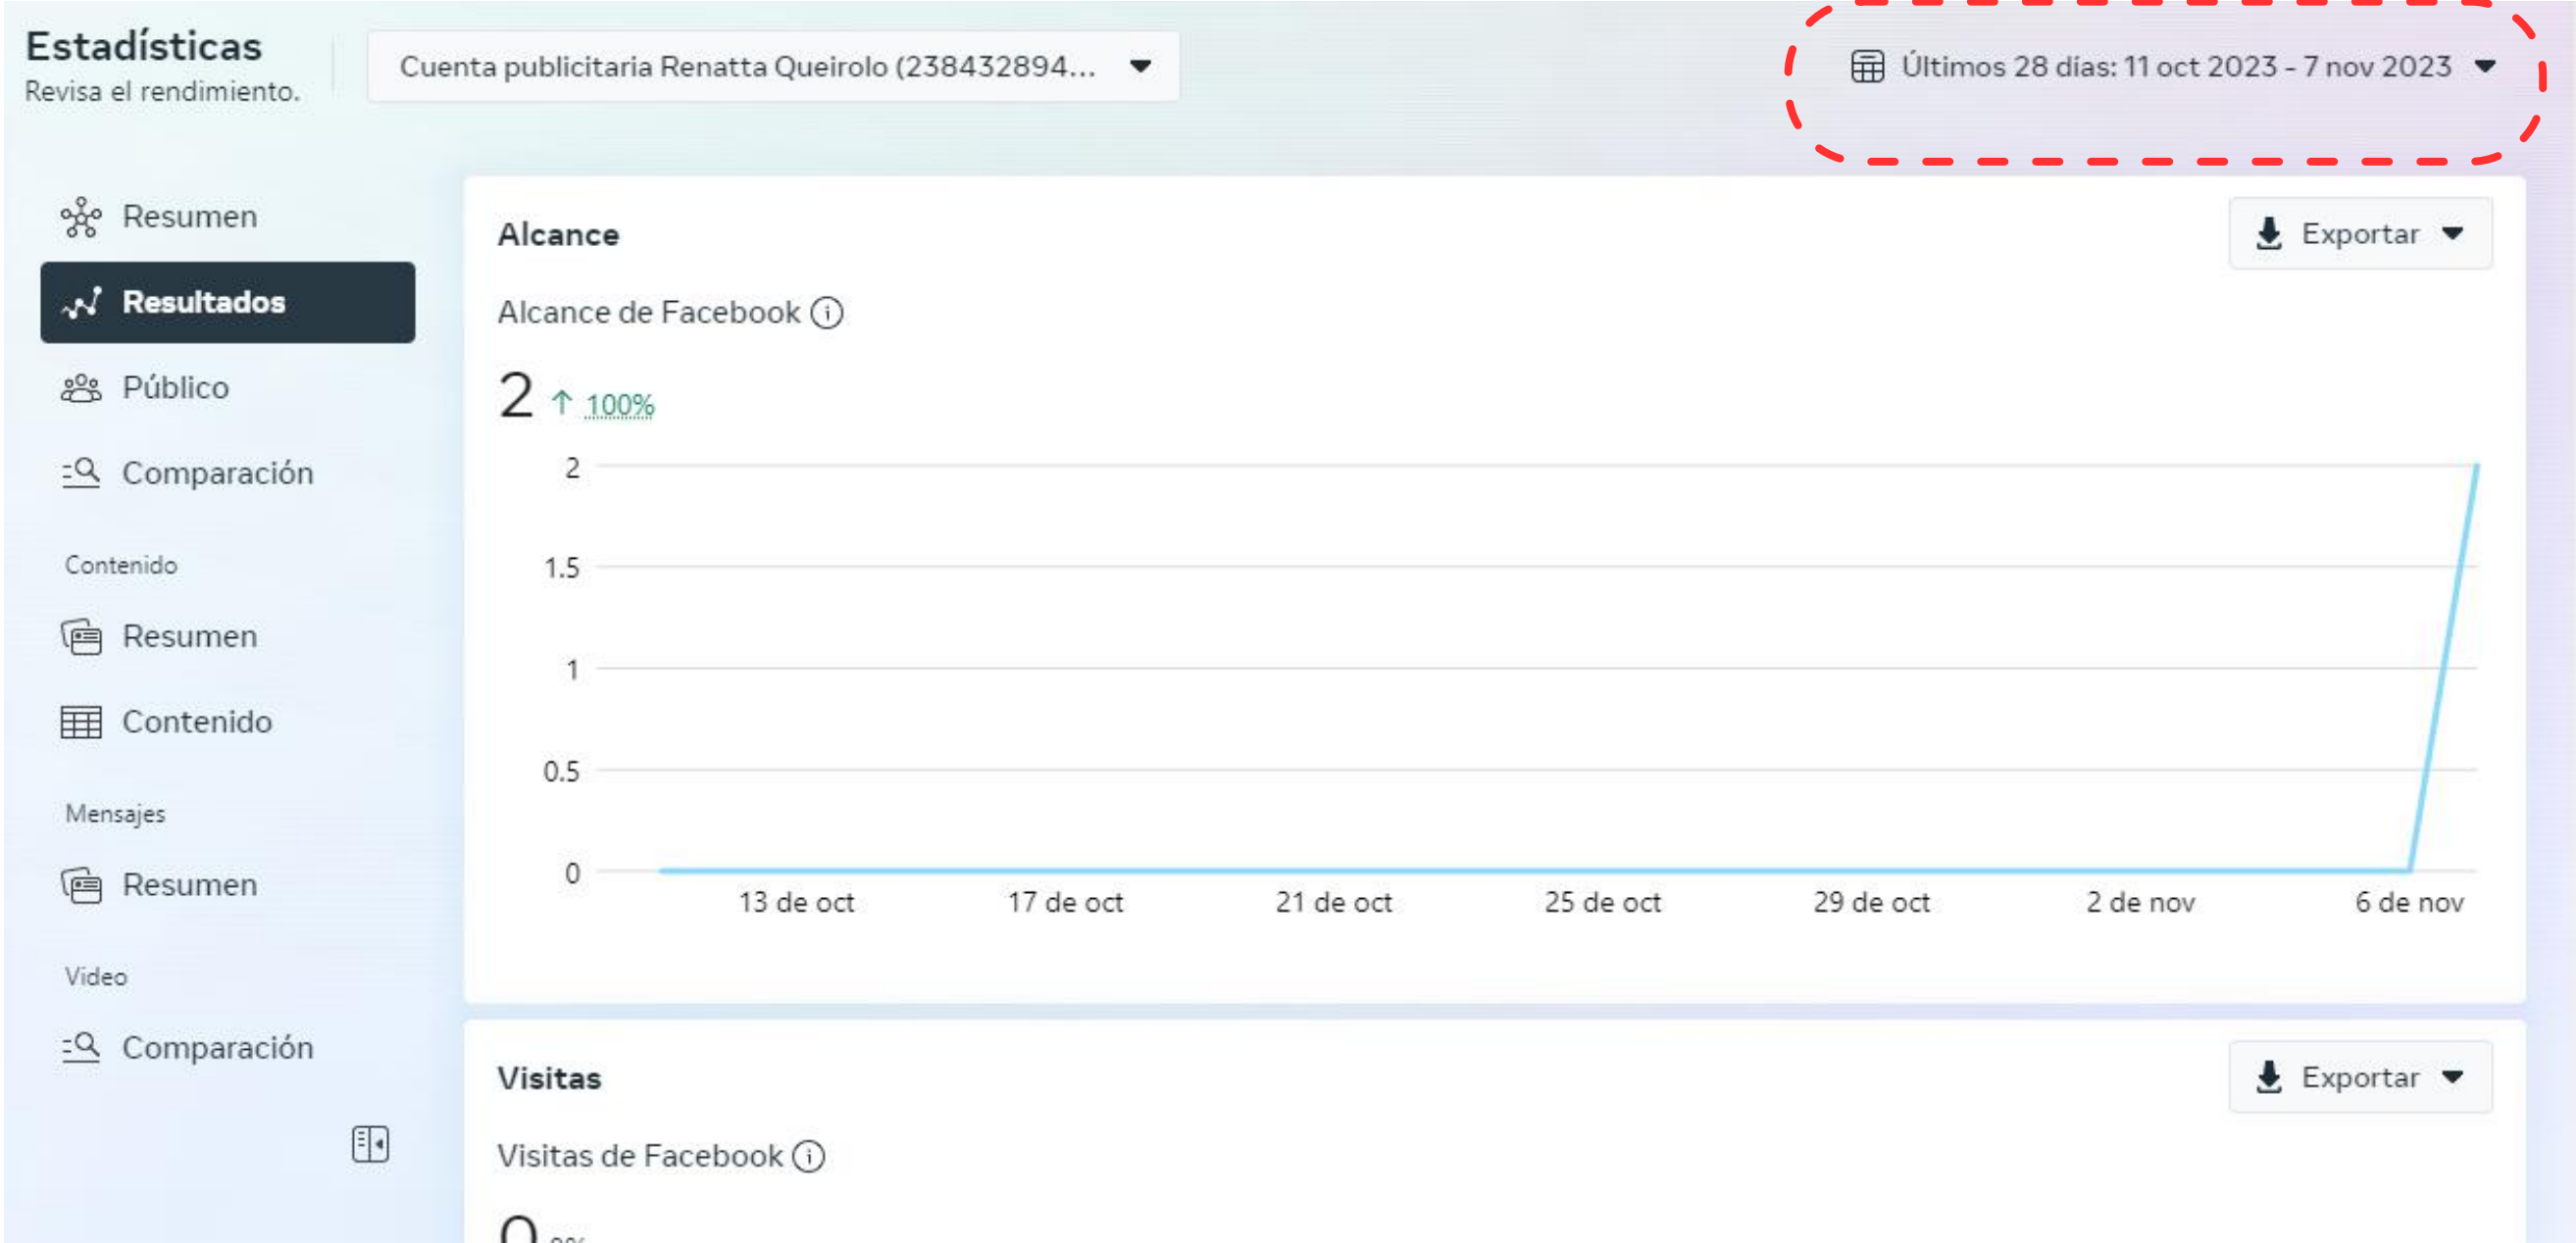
Estadísticas
Revisa el rendimiento.

Cuenta publicitaria Renatta Queirolo (238432894...

Últimos 28 días: 11 oct 2023 - 7 nov 2023

Resumen
Resultados
Público
Comparación
Contenido
Resumen
Contenido
Mensajes
Resumen
Video
Comparación

Alcance
Exportar
Alcance de Facebook
2 ↑ 100%

2
1.5
1
0.5
0
13 de oct
17 de oct
21 de oct
25 de oct
29 de oct
2 de nov
6 de nov

Visitas
Exportar
Visitas de Facebook
0 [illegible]